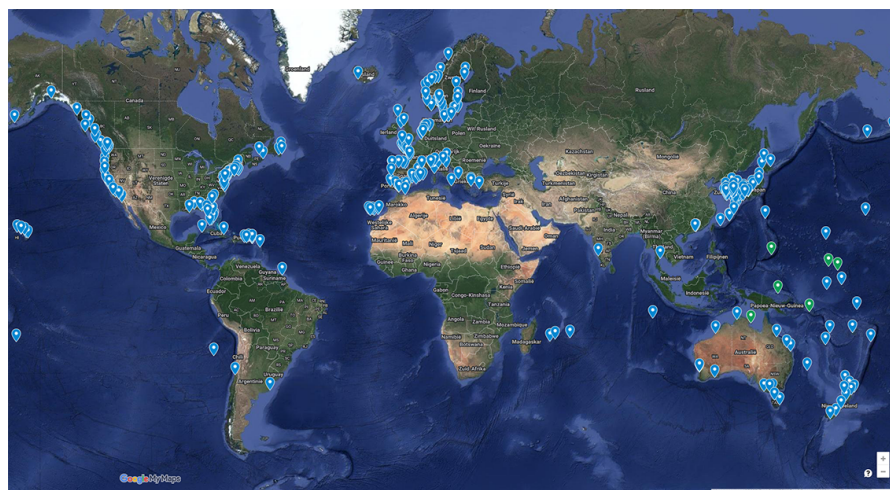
Grønland
Finland
Kanada
Kasachstan
Vereinigte Staaten
Mexiko
Kuba
Venezuela
Kolumbien
Ecuador
Peru
Bolivien
Chile
Argentinien
Algerien
Libyen
Ägypten
Mali
Niger
Tschad
Sudan
Nigeria
Äthiopien
Kenia
Tansania
Angola
Sambia
Namibia
Südafrika
Madagaskar
Türkei
Iran
Indien
China
Mongolei
Philippinen
Indonesien
Papua-Neuguinea
Australien
Neuseeland
Google My Maps
+
−
?